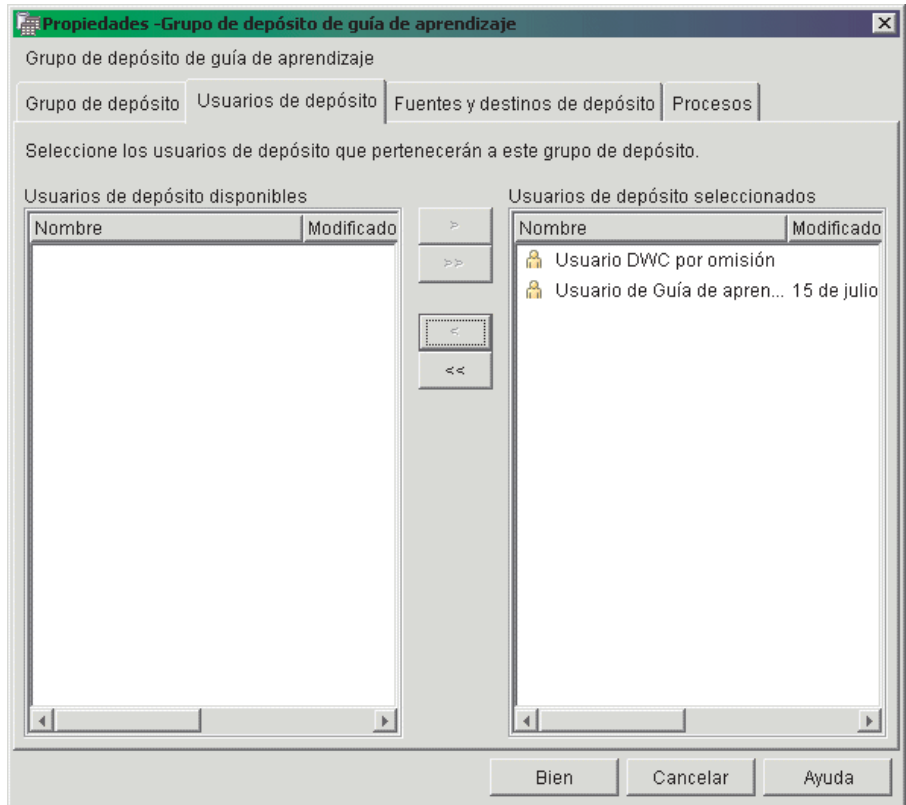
Propiedades -Grupo de depósito de guía de aprendizaje

Grupo de depósito de guía de aprendizaje

Grupo de depósito | Usuarios de depósito | Fuentes y destinos de depósito | Procesos

Seleccione los usuarios de depósito que pertenecerán a este grupo de depósito.

Usuarios de depósito disponibles

| Nombre | Modificado |
|---|---|

>
>>
<
<<

Usuarios de depósito seleccionados

| Nombre | Modificado |
|---|---|
| Usuario DWC por omisión | |
| Usuario de Guía de apren... | 15 de julio |

Bien
Cancelar
Ayuda